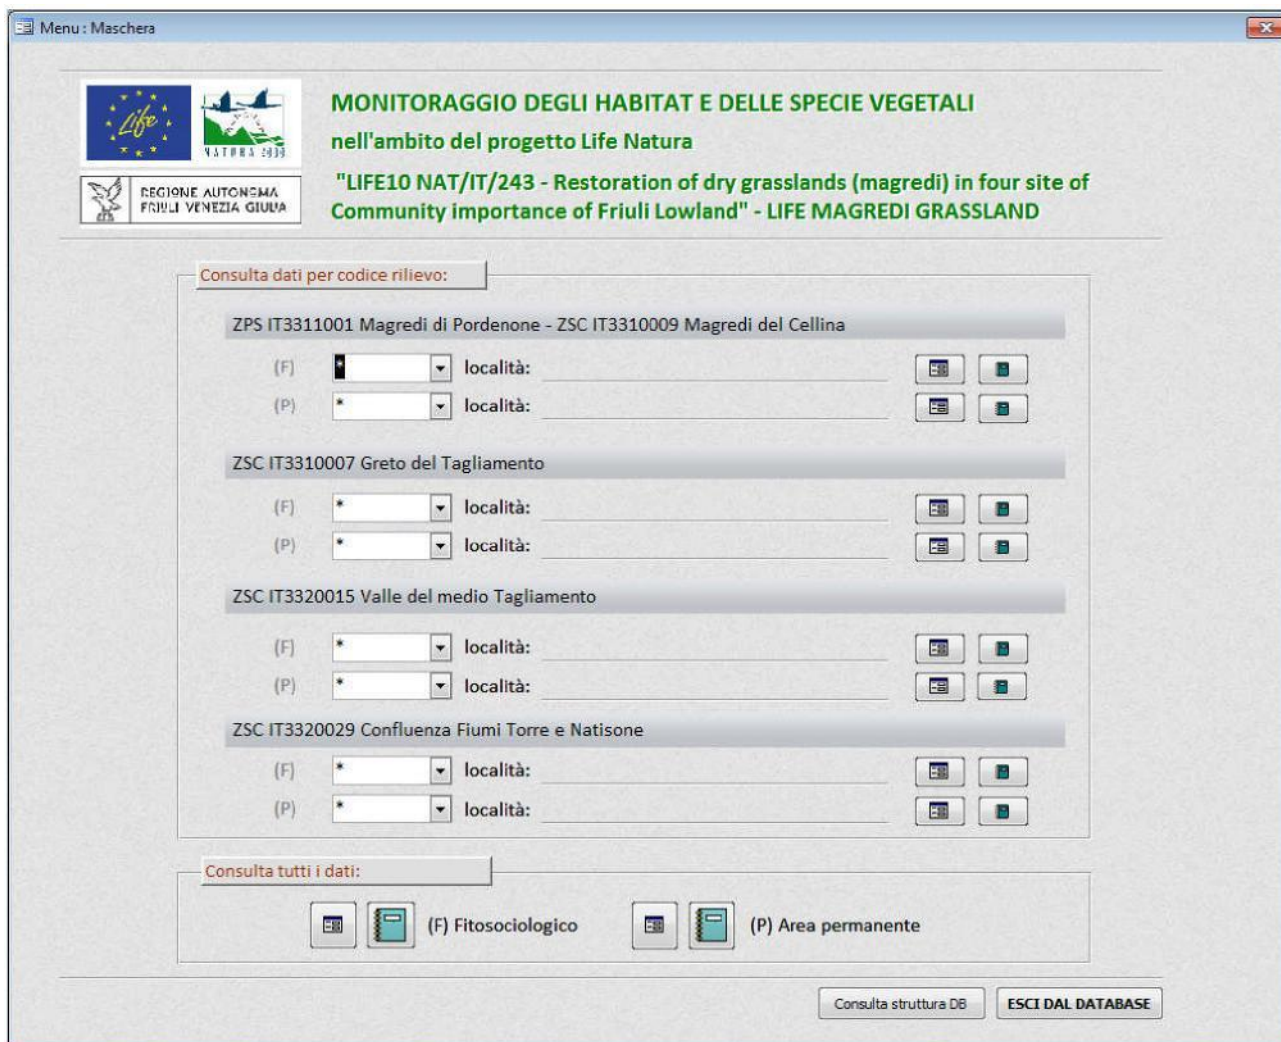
Menu : Maschera

Life

NATURA 2000

REGIONE AUTONOMA FRIULI VENEZIA GIULIA

MONITORAGGIO DEGLI HABITAT E DELLE SPECIE VEGETALI

nell'ambito del progetto Life Natura

"LIFE10 NAT/IT/243 - Restoration of dry grasslands (magredi) in four site of Community importance of Friuli Lowland" - LIFE MAGREDI GRASSLAND

Consulta dati per codice rilievo:

ZPS IT3311001 Magredi di Pordenone - ZSC IT3310009 Magredi del Cellina

(F) * località:

(P) * località:

ZSC IT3310007 Greto del Tagliamento

(F) * località:

(P) * località:

ZSC IT3320015 Valle del medio Tagliamento

(F) * località:

(P) * località:

ZSC IT3320029 Confluenza Fiumi Torre e Natisone

(F) * località:

(P) * località:

Consulta tutti i dati:

(F) Fitosociologico

(P) Area permanente

Consulta struttura DB

ESCI DAL DATABASE